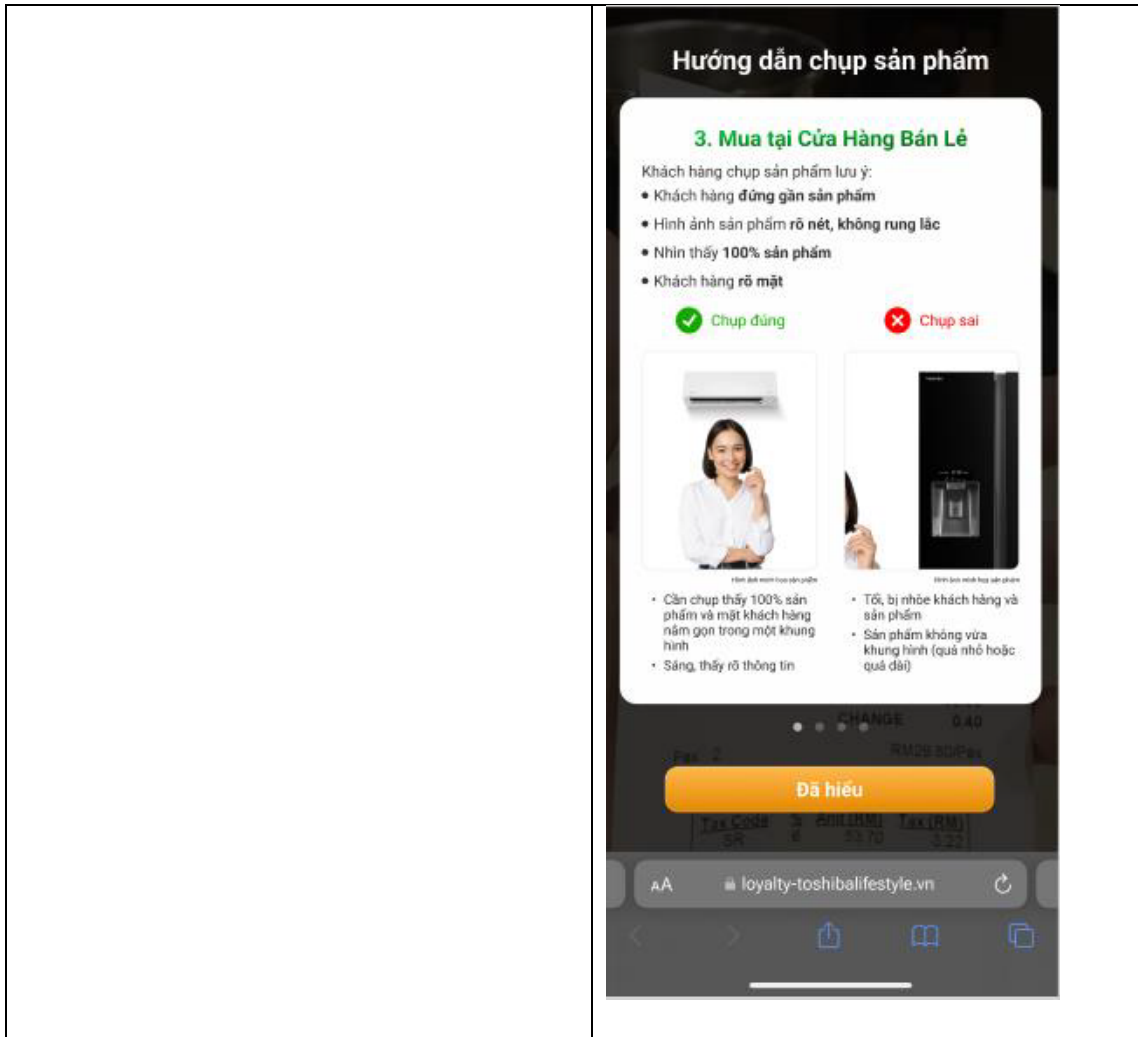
Hướng dẫn chụp sản phẩm

3. Mua tại Cửa Hàng Bán Lẻ

Khách hàng chụp sản phẩm lưu ý:
• Khách hàng đứng gần sản phẩm
• Hình ảnh sản phẩm rõ nét, không rung lắc
• Nhìn thấy 100% sản phẩm
• Khách hàng rõ mặt

Chụp đúng

Chụp sai

Hình ảnh minh họa sản phẩm

Hình ảnh minh họa sản phẩm

• Cần chụp thấy 100% sản phẩm và mặt khách hàng nằm gọn trong một khung hình
• Sáng, thấy rõ thông tin

• Tối, bị nhòe khách hàng và sản phẩm
• Sản phẩm không vừa khung hình (quá nhỏ hoặc quá dài)

CHANGE 0.40
Pax 2 RM26.80/Pax

Đã hiểu

Tax Code SR | Amt (RM) 53.70 | Tax (RM) 3.22

AA loyalty-toshibalifestyle.vn